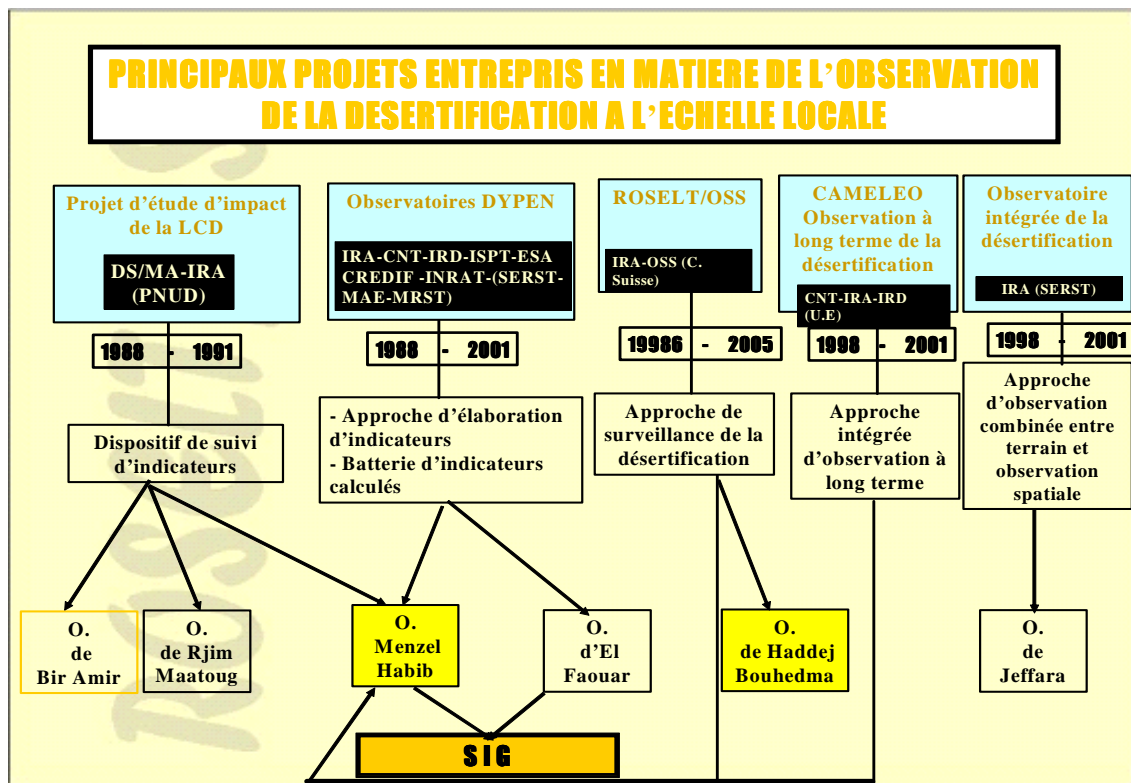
PRINCIPAUX PROJETS ENTREPRIS EN MATIERE DE L'OBSERVATION DE LA DESERTIFICATION A L'ECHELLE LOCALE

Projet d'étude d'impact de la LCD

DS/MA-IRA (PNUD)

1988 - 1991

Dispositif de suivi d'indicateurs

Observatoires DYPEN

IRA-CNT-IRD-ISPT-ESA CREDIF -INRAT-(SERST-MAE-MRST)

1988 - 2001

- Approche d'élaboration d'indicateurs
- Batterie d'indicateurs calculés

ROSELT/OSS

IRA-OSS (C. Suisse)

19986 - 2005

Approche de surveillance de la désertification

CAMELEO Observation à long terme de la désertification

CNT-IRA-IRD (U.E)

1998 - 2001

Approche intégrée d'observation à long terme

Observatoire intégrée de la désertification

IRA (SERST)

1998 - 2001

Approche d'observation combinée entre terrain et observation spatiale

O. de Bir Amir

O. de Rjim Maatoug

O. Menzel Habib

O. d'El Faouar

O. de Haddej Bouhedma

O. de Jeffara

SIG